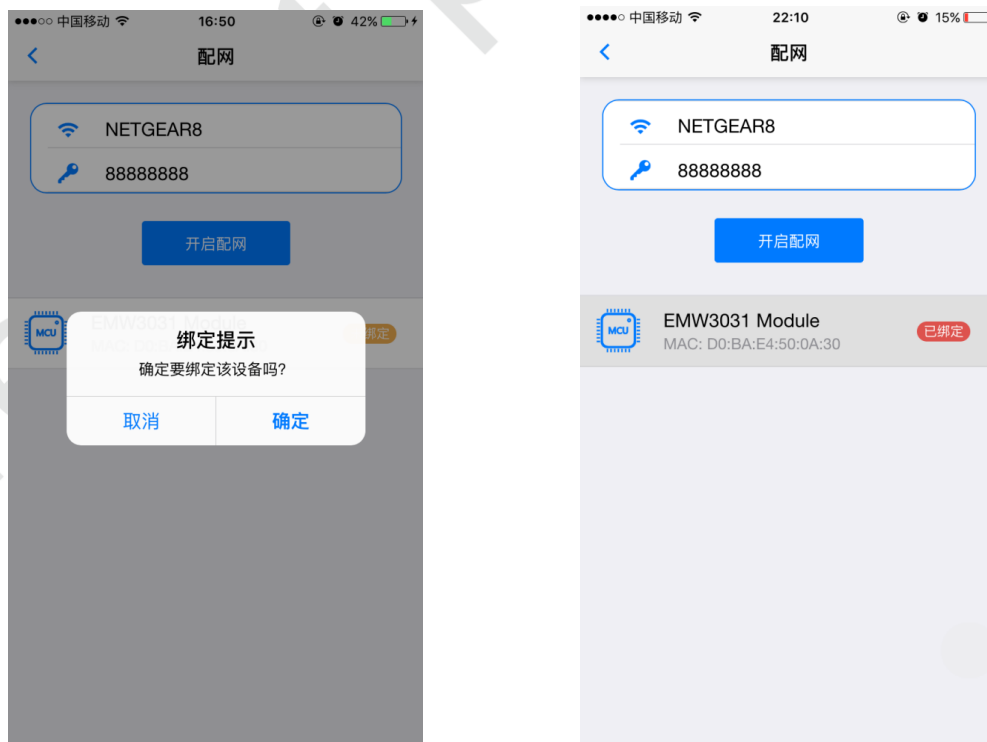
●●●○○ 中国移动 16:50 42%

配网

NETGEAR8

88888888

开启配网

MCU EMW3031 Module

MAC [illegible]

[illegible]定

绑定提示

确定要绑定该设备吗?

取消 确定

●●●●○ 中国移动 22:10 15%

配网

NETGEAR8

88888888

开启配网

MCU EMW3031 Module

MAC: D0:BA:E4:50:0A:30

已绑定